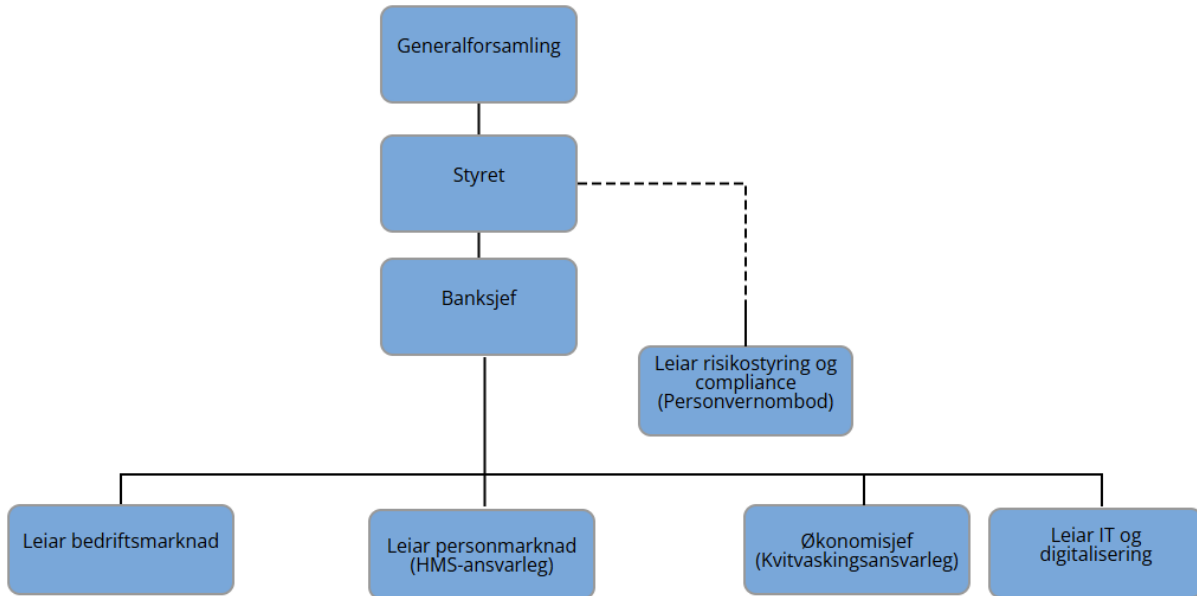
Generalforsamling

Styret

Banksjef

Leiar risikostyring og compliance (Personvernombod)

Leiar bedriftsmarknad

Leiar personmarknad (HMS-ansvarleg)

Økonomisjef (Kvitvaskingsansvarleg)

Leiar IT og digitalisering